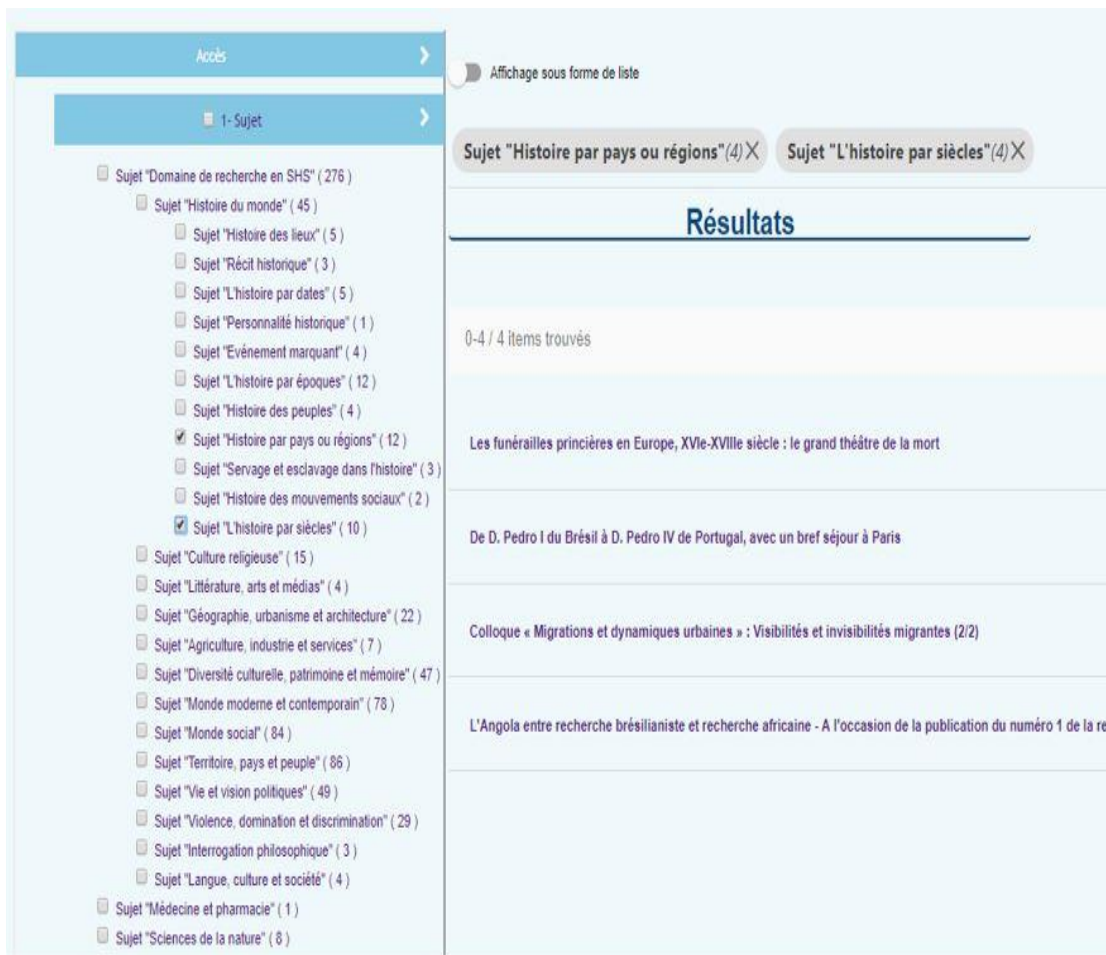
Accès

1- Sujet

Sujet "Domaine de recherche en SHS" ( 276 )
Sujet "Histoire du monde" ( 45 )
Sujet "Histoire des lieux" ( 5 )
Sujet "Récit historique" ( 3 )
Sujet "L'histoire par dates" ( 5 )
Sujet "Personnalité historique" ( 1 )
Sujet "Evènement marquant" ( 4 )
Sujet "L'histoire par époques" ( 12 )
Sujet "Histoire des peuples" ( 4 )
Sujet "Histoire par pays ou régions" ( 12 )
Sujet "Servage et esclavage dans l'histoire" ( 3 )
Sujet "Histoire des mouvements sociaux" ( 2 )
Sujet "L'histoire par siècles" ( 10 )
Sujet "Culture religieuse" ( 15 )
Sujet "Littérature, arts et médias" ( 4 )
Sujet "Géographie, urbanisme et architecture" ( 22 )
Sujet "Agriculture, industrie et services" ( 7 )
Sujet "Diversité culturelle, patrimoine et mémoire" ( 47 )
Sujet "Monde moderne et contemporain" ( 78 )
Sujet "Monde social" ( 84 )
Sujet "Territoire, pays et peuple" ( 86 )
Sujet "Vie et vision politiques" ( 49 )
Sujet "Violence, domination et discrimination" ( 29 )
Sujet "Interrogation philosophique" ( 3 )
Sujet "Langue, culture et société" ( 4 )
Sujet "Médecine et pharmacie" ( 1 )
Sujet "Sciences de la nature" ( 8 )

Affichage sous forme de liste

Sujet "Histoire par pays ou régions"(4) X Sujet "L'histoire par siècles"(4) X

Résultats

0-4 / 4 items trouvés

Les funérailles princières en Europe, XVIe-XVIIIe siècle : le grand théâtre de la mort

De D. Pedro I du Brésil à D. Pedro IV de Portugal, avec un bref séjour à Paris

Colloque « Migrations et dynamiques urbaines » : Visibilités et invisibilités migrantes (2/2)

L'Angola entre recherche brésilianiste et recherche africaine - A l'occasion de la publication du numéro 1 de la re